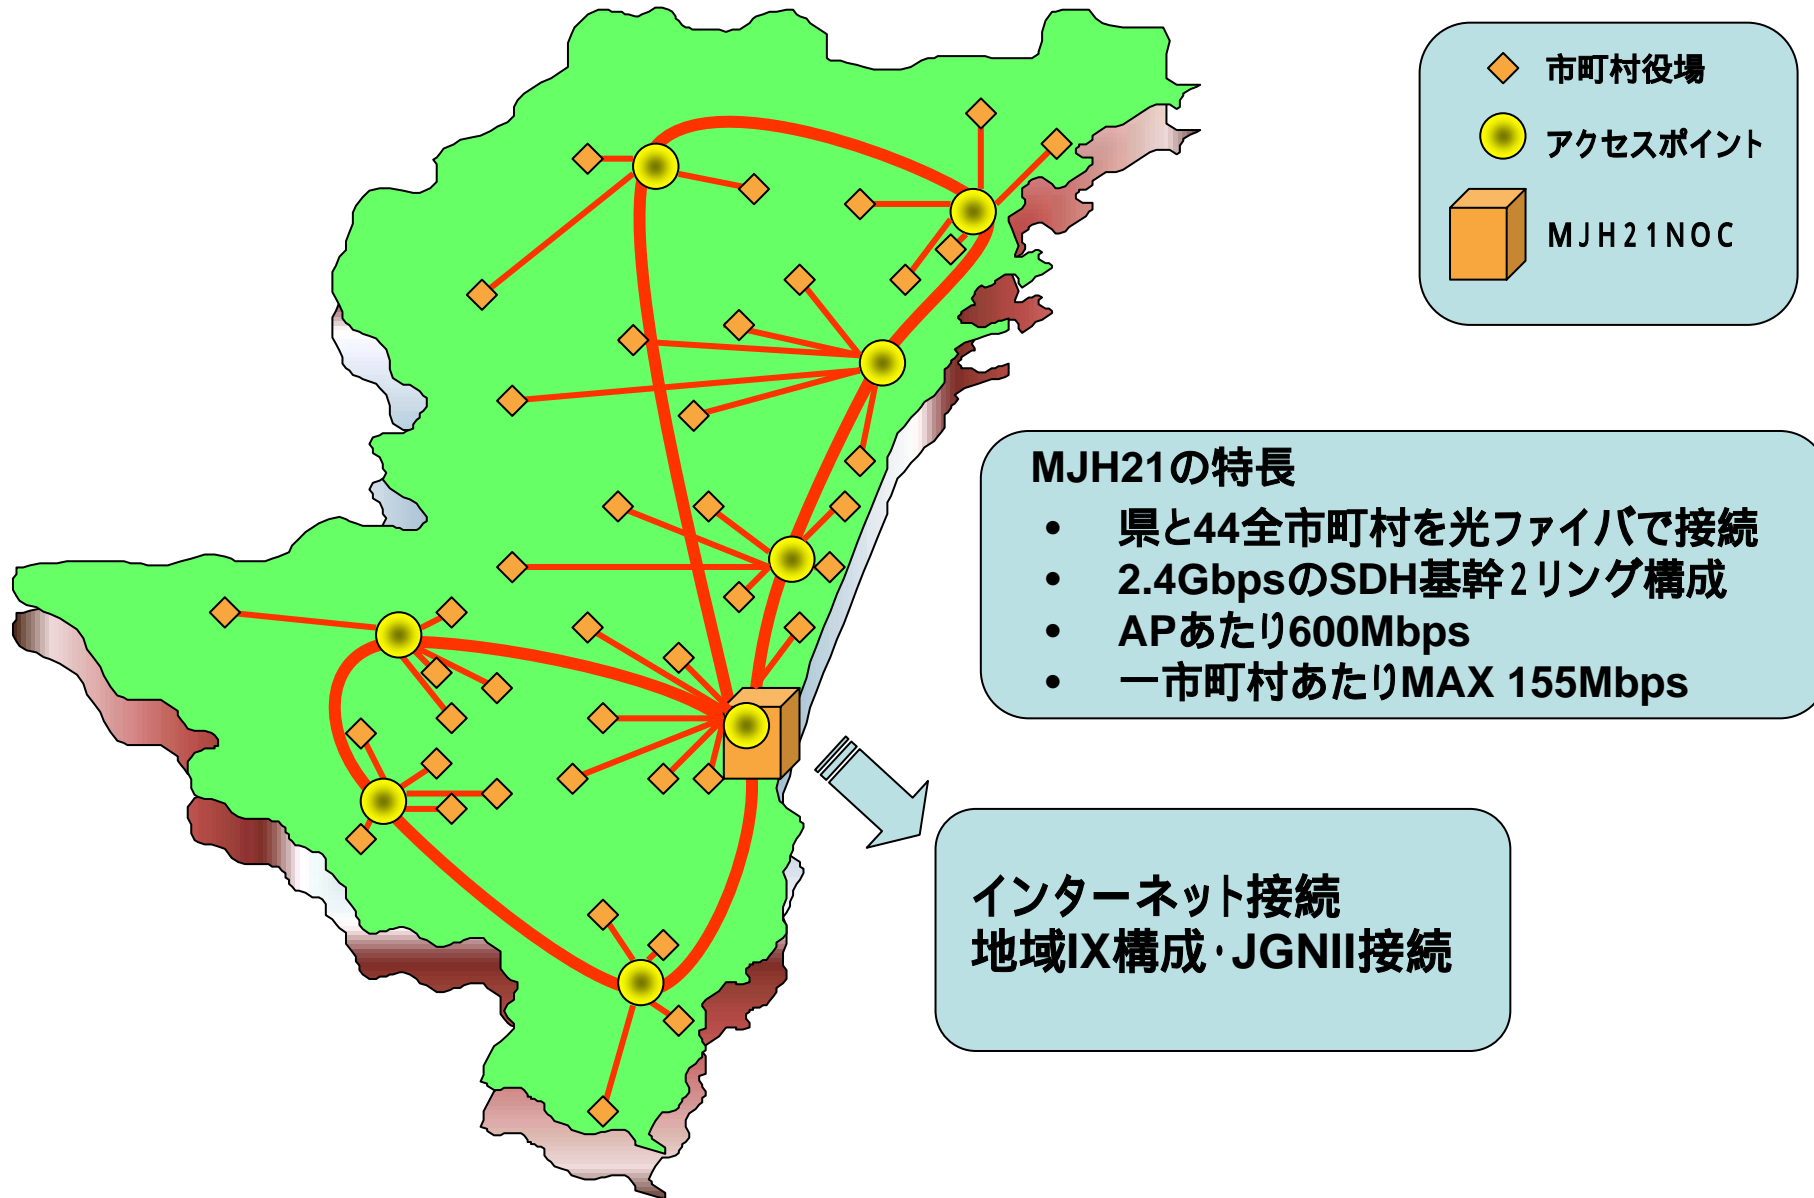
市町村役場
アクセスポイント
MJH21NOC

MJH21の特長
• 県と44全市町村を光ファイバで接続
• 2.4GbpsのSDH基幹2リング構成
• APあたり600Mbps
• 一市町村あたりMAX 155Mbps

インターネット接続
地域IX構成・JGNII接続